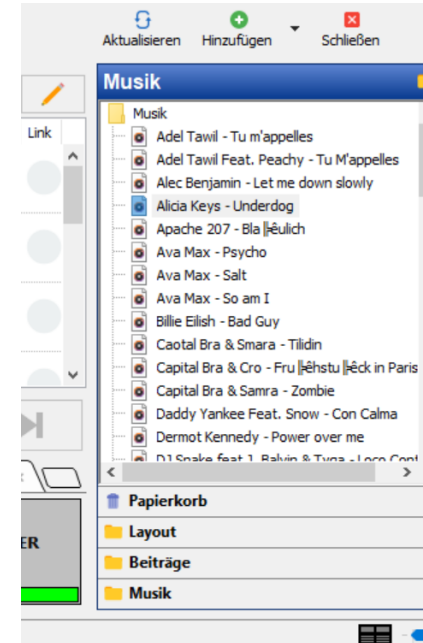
Aktualisieren Hinzufügen Schließen

Link

ER

Musik

Musik
Adel Tawil - Tu m'appelles
Adel Tawil Feat. Peachy - Tu M'appelles
Alec Benjamin - Let me down slowly
Alicia Keys - Underdog
Apache 207 - Bla �really ├ê ulich
Ava Max - Psycho
Ava Max - Salt
Ava Max - So am I
Billie Eilish - Bad Guy
Caotal Bra & Smara - Tilidin
Capital Bra & Cro - Fru ├êhstu ├êck in Paris
Capital Bra & Samra - Zombie
Daddy Yankee Feat. Snow - Con Calma
Dermot Kennedy - Power over me
DJ Snake feat J. Balvin & Tyga - Loco Cont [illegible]

Papierkorb
Layout
Beiträge
Musik